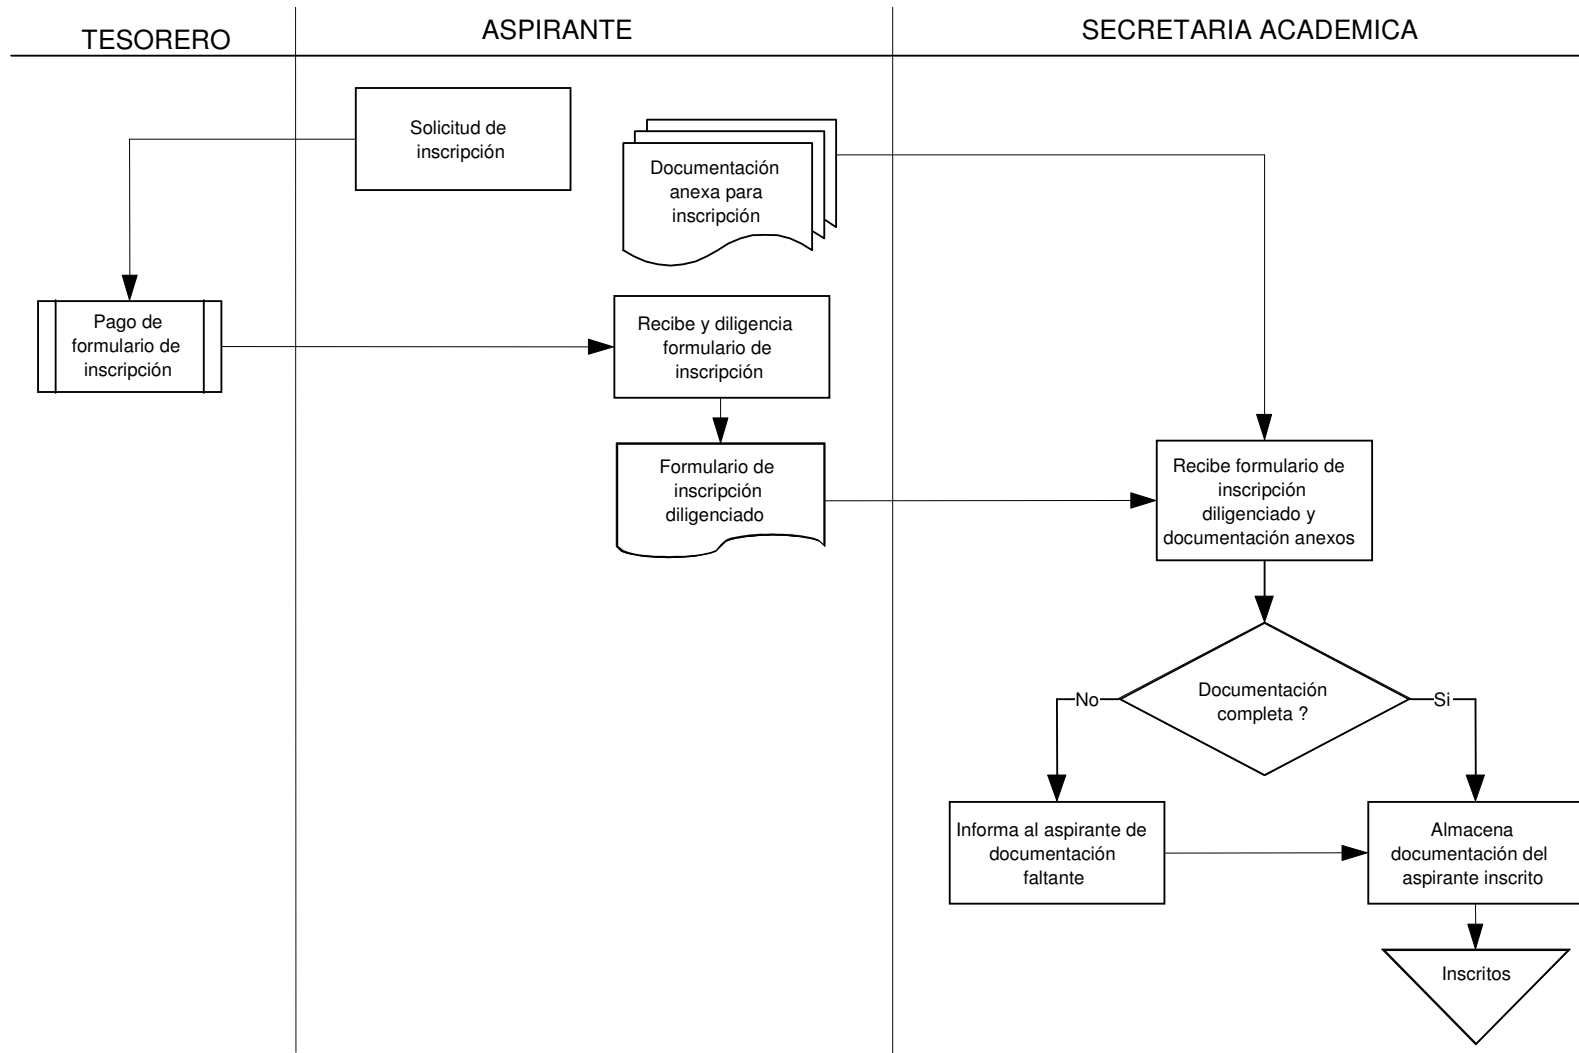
TESORERO

ASPIRANTE

SECRETARIA ACADEMICA

Solicitud de inscripción

Documentación anexa para inscripción

Pago de formulario de inscripción

Recibe y diligencia formulario de inscripción

Formulario de inscripción diligenciado

Recibe formulario de inscripción diligenciado y documentación anexos

Documentación completa ?

No

Si

Informa al aspirante de documentación faltante

Almacena documentación del aspirante inscrito

Inscritos